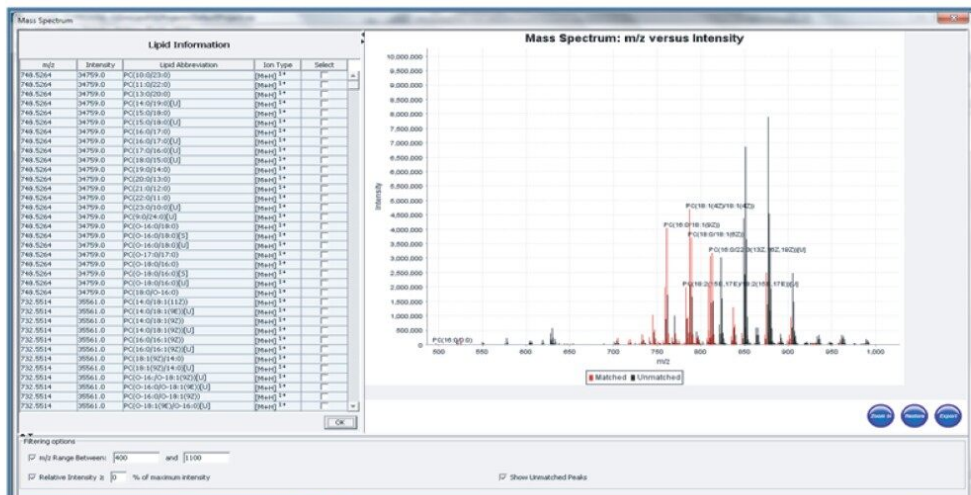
Mass Spectrum

Lipid Information

| m/z | Intensity | Lipid Abbreviation | Ion Type | Select |
|---|---|---|---|---|
| 749.5264 | 34759.0 | PC(10:0/23:0) | [M+H] 1+ | |
| 749.5264 | 34759.0 | PC(11:0/22:0) | [M+H] 1+ | |
| 749.5264 | 34759.0 | PC(13:0/20:0) | [M+H] 1+ | |
| 749.5264 | 34759.0 | PC(14:0/19:0)[U] | [M+H] 1+ | |
| 749.5264 | 34759.0 | PC(15:0/18:0) | [M+H] 1+ | |
| 749.5264 | 34759.0 | PC(15:0/18:0)[U] | [M+H] 1+ | |
| 749.5264 | 34759.0 | PC(16:0/17:0) | [M+H] 1+ | |
| 749.5264 | 34759.0 | PC(16:0/17:0)[U] | [M+H] 1+ | |
| 749.5264 | 34759.0 | PC(17:0/16:0)[U] | [M+H] 1+ | |
| 749.5264 | 34759.0 | PC(18:0/15:0)[U] | [M+H] 1+ | |
| 749.5264 | 34759.0 | PC(19:0/14:0) | [M+H] 1+ | |
| 749.5264 | 34759.0 | PC(20:0/13:0) | [M+H] 1+ | |
| 749.5264 | 34759.0 | PC(21:0/12:0) | [M+H] 1+ | |
| 749.5264 | 34759.0 | PC(22:0/11:0) | [M+H] 1+ | |
| 749.5264 | 34759.0 | PC(23:0/10:0)[U] | [M+H] 1+ | |
| 749.5264 | 34759.0 | PC(9:0/24:0)[U] | [M+H] 1+ | |
| 749.5264 | 34759.0 | PC(O-14:0/18:0) | [M+H] 1+ | |
| 749.5264 | 34759.0 | PC(O-16:0/18:0)[S] | [M+H] 1+ | |
| 749.5264 | 34759.0 | PC(O-16:0/18:0)[U] | [M+H] 1+ | |
| 749.5264 | 34759.0 | PC(O-17:0/17:0) | [M+H] 1+ | |
| 749.5264 | 34759.0 | PC(O-18:0/16:0) | [M+H] 1+ | |
| 749.5264 | 34759.0 | PC(O-18:0/16:0)[S] | [M+H] 1+ | |
| 749.5264 | 34759.0 | PC(O-18:0/16:0)[U] | [M+H] 1+ | |
| 749.5264 | 34759.0 | PC(18:0/O-16:0) | [M+H] 1+ | |
| 732.5514 | 35561.0 | PC(14:0/18:1(11Z)) | [M+H] 1+ | |
| 732.5514 | 35561.0 | PC(14:0/18:1(9E))[U] | [M+H] 1+ | |
| 732.5514 | 35561.0 | PC(14:0/18:1(9Z)) | [M+H] 1+ | |
| 732.5514 | 35561.0 | PC(14:0/18:1(9Z))[U] | [M+H] 1+ | |
| 732.5514 | 35561.0 | PC(16:0/16:1(9Z)) | [M+H] 1+ | |
| 732.5514 | 35561.0 | PC(16:0/16:1(9Z))[U] | [M+H] 1+ | |
| 732.5514 | 35561.0 | PC(18:1(9Z)/14:0) | [M+H] 1+ | |
| 732.5514 | 35561.0 | PC(18:1(9Z)/14:0)[U] | [M+H] 1+ | |
| 732.5514 | 35561.0 | PC(O-14:/O-18:1(9Z))[U] | [M+H] 1+ | |
| 732.5514 | 35561.0 | PC(O-16:0/O-18:1(9E))[U] | [M+H] 1+ | |
| 732.5514 | 35561.0 | PC(O-16:0/O-18:1(9Z)) | [M+H] 1+ | |
| 732.5514 | 35561.0 | PC(O-18:1(9E)/O-16:0)[U] | [M+H] 1+ | |

OK

Mass Spectrum: m/z versus Intensity

10,000,000
9,500,000
9,000,000
8,500,000
8,000,000
7,500,000
7,000,000
6,500,000
6,000,000
5,500,000
5,000,000
4,500,000
4,000,000
3,500,000
3,000,000
2,500,000
2,000,000
1,500,000
1,000,000
500,000
0

Intensity

PC(18:1(4Z)/16:1(4Z))
PC(16:0/18:1(9Z))
PC(16:0/18:1(6Z))
PC(16:0/22:0(13Z,16Z,19Z))[U]
PC(18:2(15E,17E)/18:2(15E,17E))[U]
PC(16:0/0:0)

500 550 600 650 700 750 800 850 900 950 1,000
m/z

■ Matched ■ Unmatched

Zoom In Restore Export

Filtering options
m/z Range Between: 400 and 1100
Relative Intensity ≥ 0 % of maximum intensity
Show Unmatched Peaks